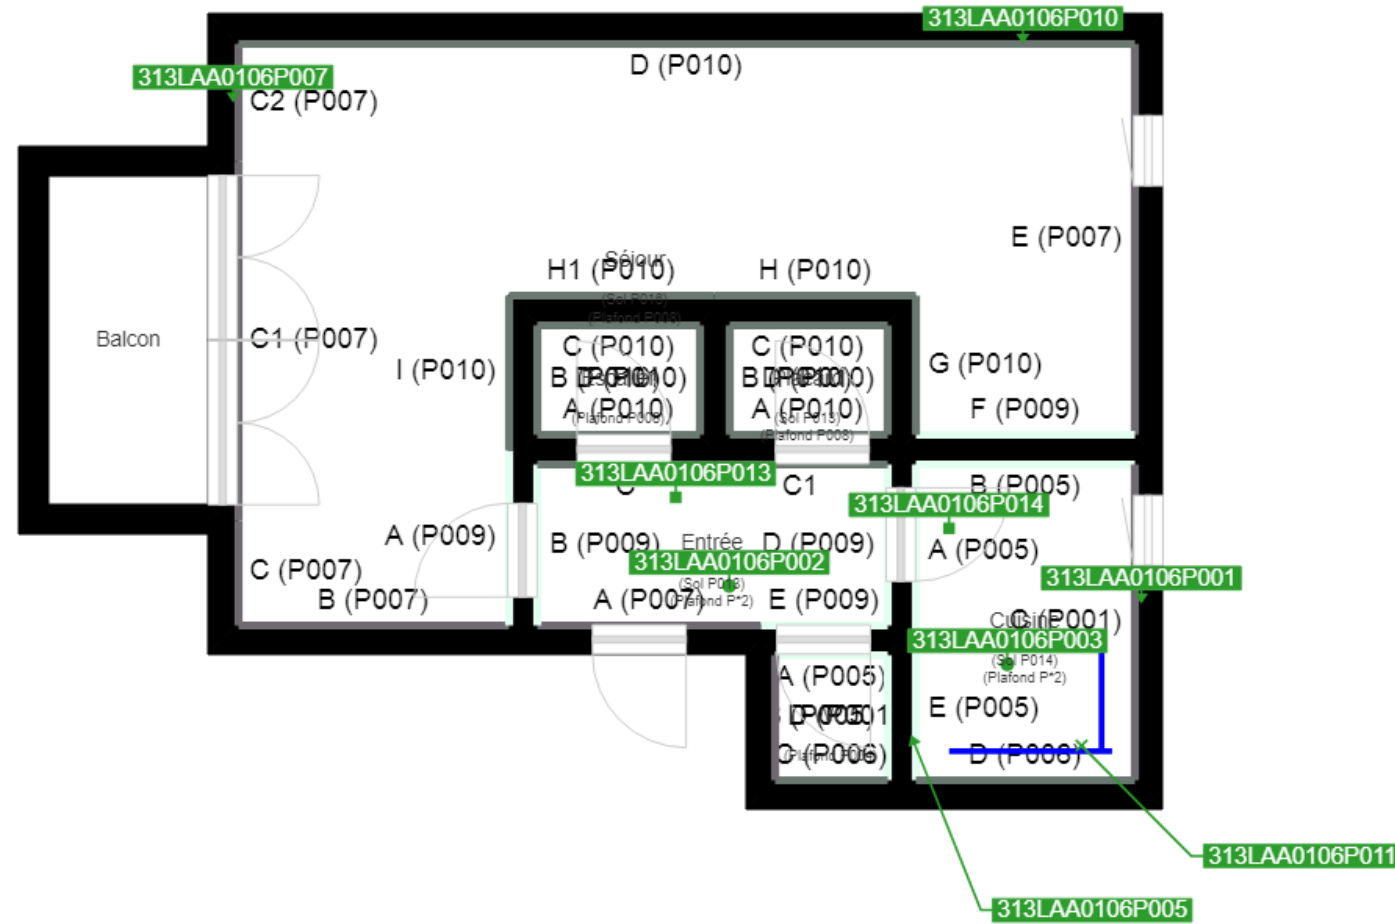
313LAA0106P010
313LAA0106P007
D (P010)
C2 (P007)
E (P007)
Séjour
H1 (P010)
(Sol P010)
(Plafond P008)
H (P010)
Balcon
C1 (P007)
I (P010)
C (P010)
B (P010)
Placard
A (P010)
(Plafond P008)
C (P010)
B (P010)
Placard
A (P010)
(Sol P013)
(Plafond P008)
G (P010)
F (P009)
313LAA0106P013
C1
B (P005)
313LAA0106P014
A (P009)
B (P009)
Entrée
D (P009)
A (P005)
C (P007)
313LAA0106P002
313LAA0106P001
(Sol P013)
(Plafond P*2)
B (P007)
A (P007)
E (P009)
Cuisine
C (P001)
313LAA0106P003
(Sol P014)
(Plafond P*2)
A (P005)
D (P005)
E (P005)
C (P006)
(Plafond P006)
D (P006)
313LAA0106P011
313LAA0106P005